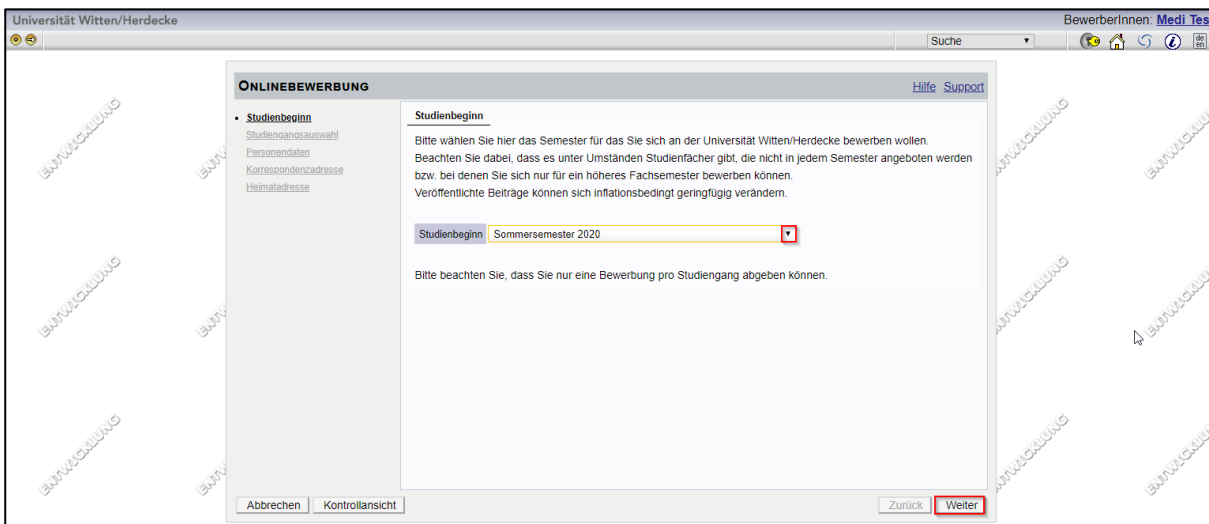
Universität Witten/Herdecke

BewerberInnen: Medi Tes

Suche

ONLINEBEWERBUNG

Hilfe Support

• Studienbeginn
Studiengangsauswahl
Personendaten
Korrespondenzadresse
Heimatadresse

Studienbeginn

Bitte wählen Sie hier das Semester für das Sie sich an der Universität Witten/Herdecke bewerben wollen. Beachten Sie dabei, dass es unter Umständen Studienfächer gibt, die nicht in jedem Semester angeboten werden bzw. bei denen Sie sich nur für ein höheres Fachsemester bewerben können.
Veröffentlichte Beiträge können sich inflationsbedingt geringfügig verändern.

Studienbeginn Sommersemester 2020

Bitte beachten Sie, dass Sie nur eine Bewerbung pro Studiengang abgeben können.

Abbrechen Kontrollansicht

Zurück Weiter

ENTWICKLUNG ENTWICKLUNG ENTWICKLUNG ENTWICKLUNG ENTWICKLUNG ENTWICKLUNG ENTWICKLUNG ENTWICKLUNG ENTWICKLUNG ENTWICKLUNG ENTWICKLUNG ENTWICKLUNG